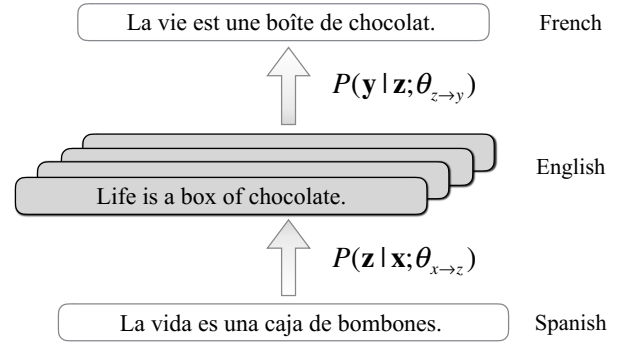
La vie est une boîte de chocolat.

French

$P(\mathbf{y} \mid \mathbf{z}; \theta_{z \to y})$

English

Life is a box of chocolate.

$P(\mathbf{z} \mid \mathbf{x}; \theta_{x \to z})$

La vida es una caja de bombones.

Spanish